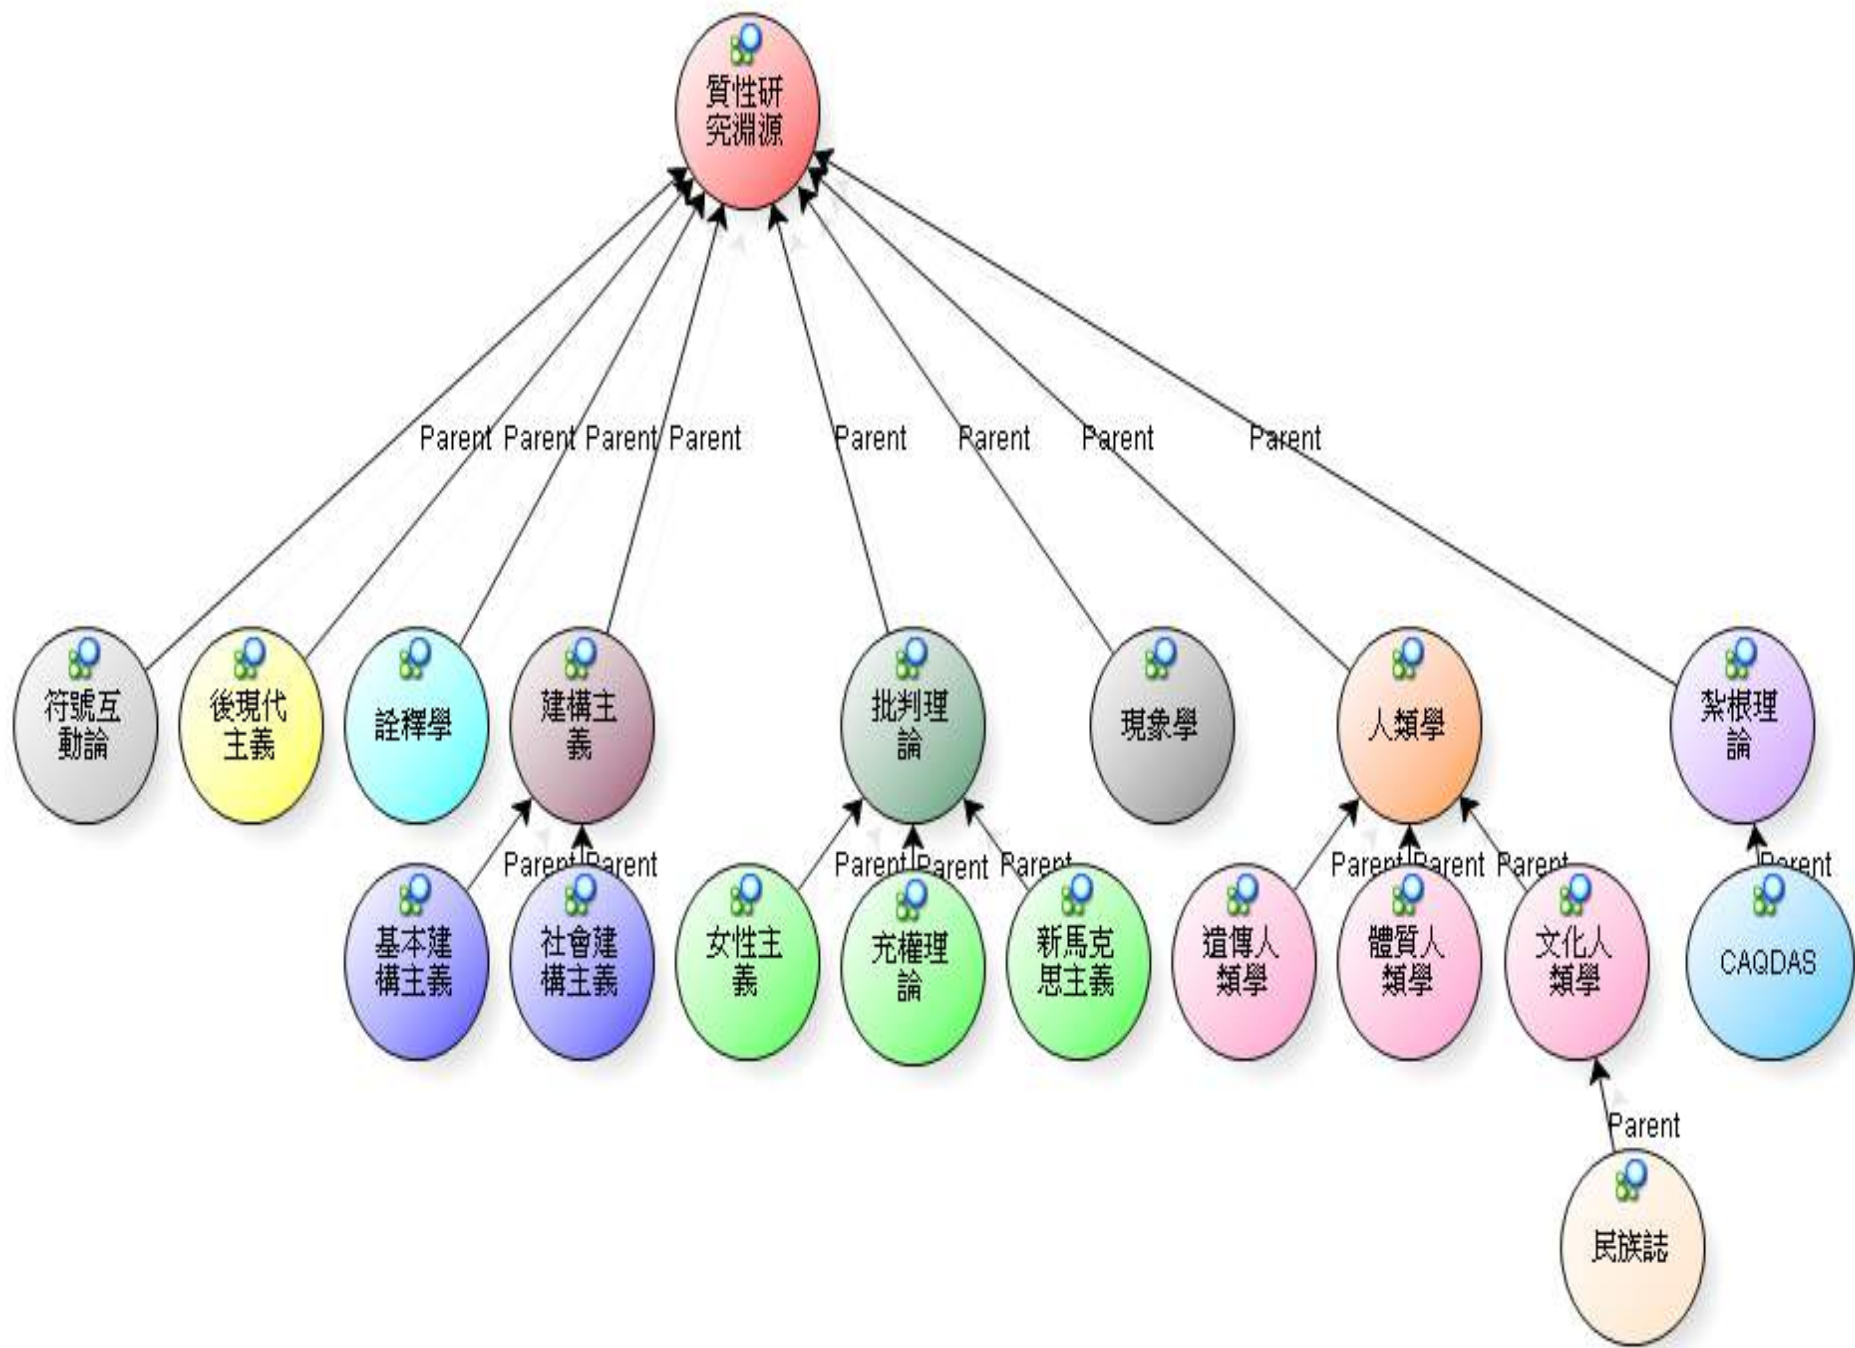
質性研究淵源

Parent Parent Parent Parent Parent Parent Parent Parent

符號互動論

後現代主義

詮釋學

建構主義

批判理論

現象學

人類學

紮根理論

Parent Parent

基本建構主義

社會建構主義

Parent Parent Parent

女性主義

充權理論

新馬克思主義

Parent Parent Parent

遺傳人類學

體質人類學

文化人類學

Parent

CAQDAS

Parent

民族誌